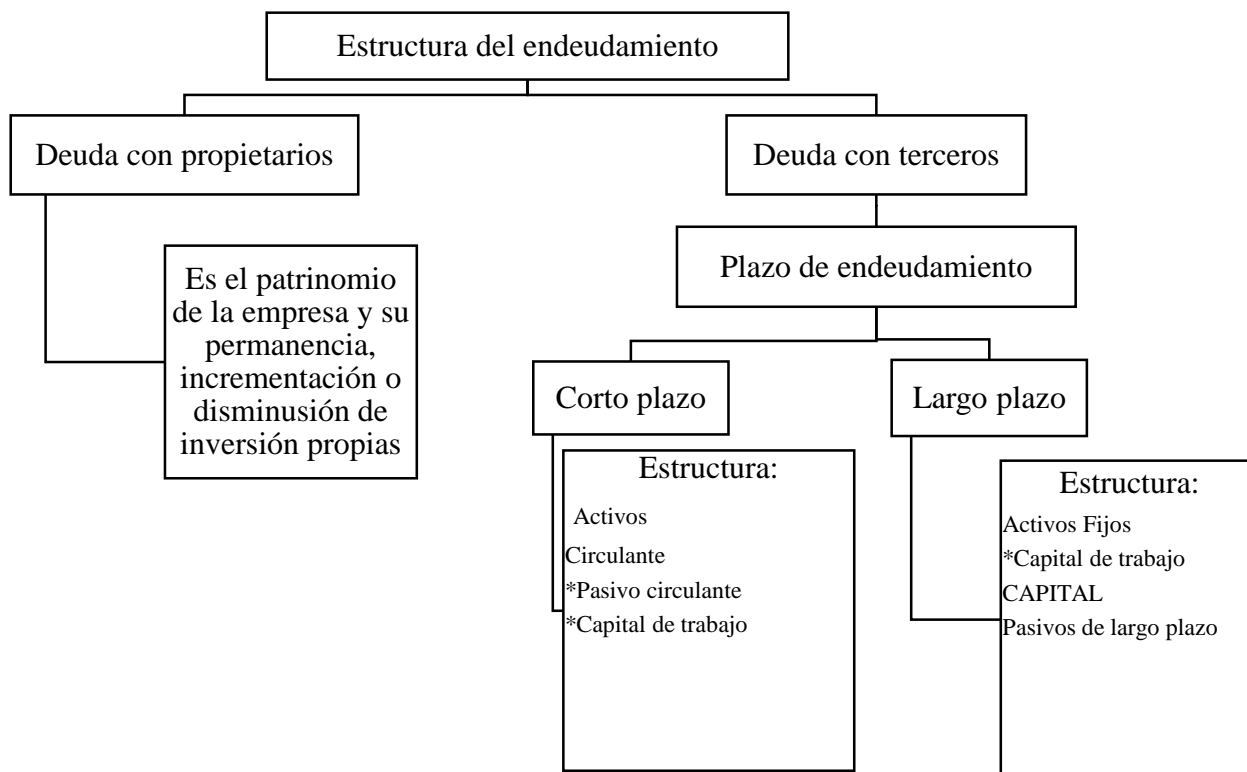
Estructura del endeudamiento

Deuda con propietarios

Es el patrinomio de la empresa y su permanencia, incrementación o disminusión de inversión propias

Deuda con terceros

Plazo de endeudamiento

Corto plazo

Estructura:
Activos
Circulante
*Pasivo circulante
*Capital de trabajo

Largo plazo

Estructura:
Activos Fijos
*Capital de trabajo
CAPITAL
Pasivos de largo plazo